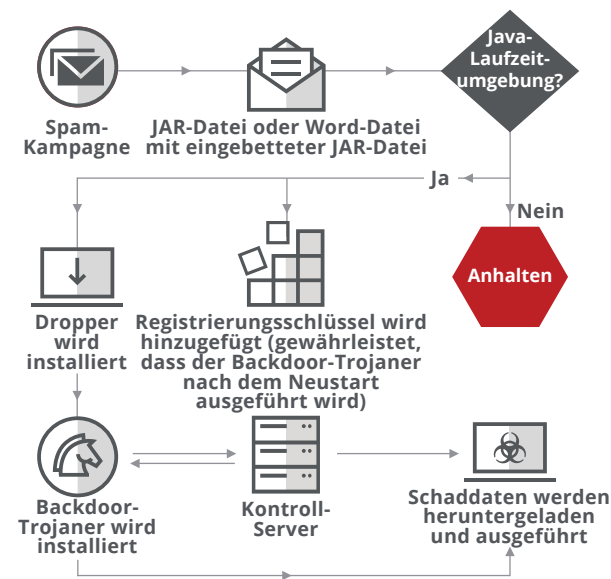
Spam-Kampagne

JAR-Datei oder Word-Datei mit eingebetteter JAR-Datei

Java-Laufzeitumgebung?

Ja

Nein

Anhalten

Dropper wird installiert

Registrierungsschlüssel wird hinzugefügt (gewährleistet, dass der Backdoor-Trojaner nach dem Neustart ausgeführt wird)

Backdoor-Trojaner wird installiert

Kontroll-Server

Schaddaten werden heruntergeladen und ausgeführt